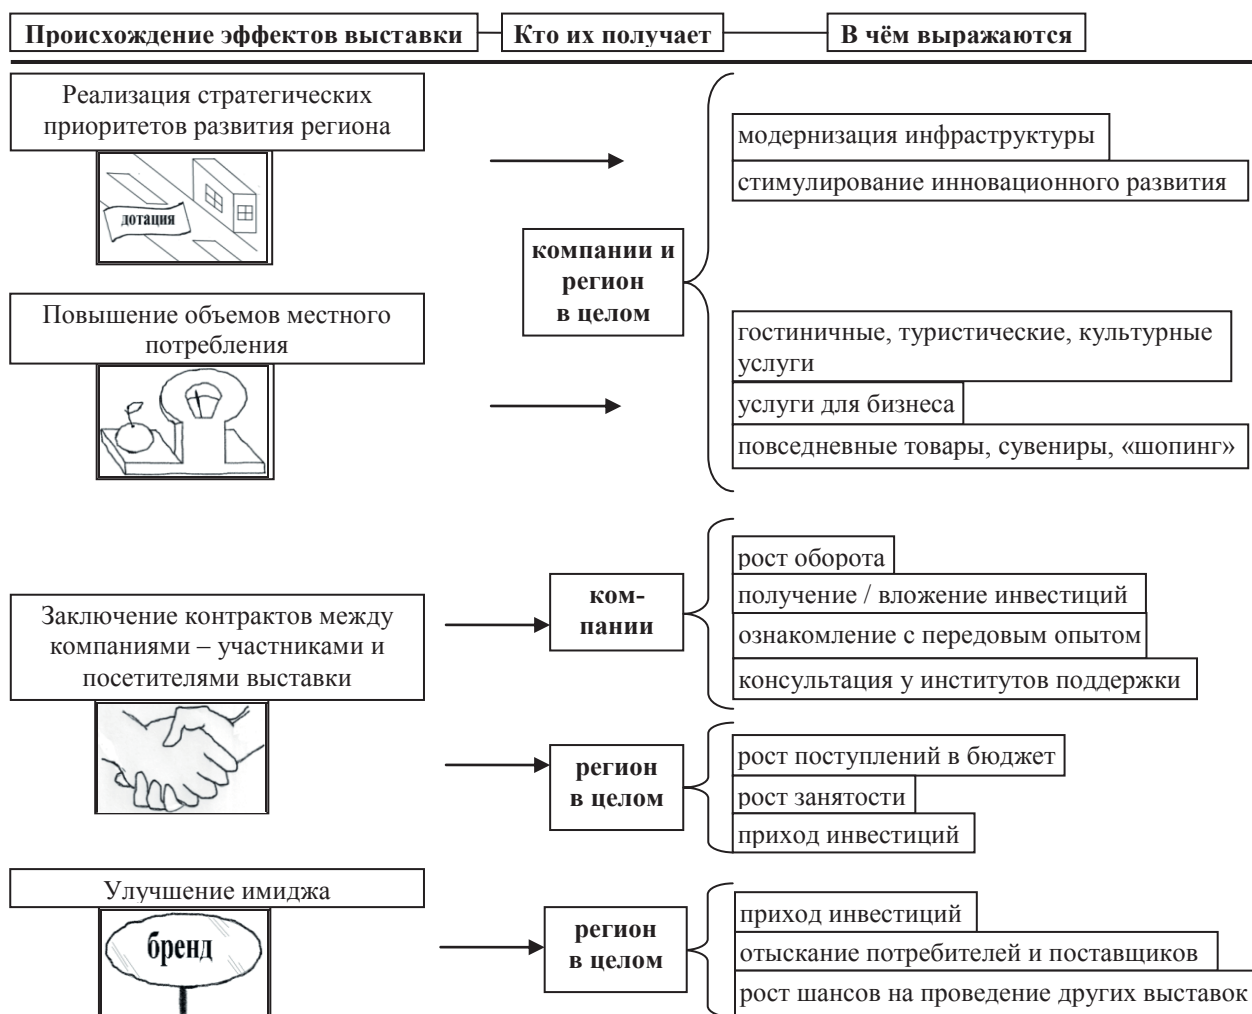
Происхождение эффектов выставки | Кто их получает | В чём выражаются

Реализация стратегических приоритетов развития региона

дотация

модернизация инфраструктуры

стимулирование инновационного развития

компании и регион в целом

Повышение объемов местного потребления

гостиничные, туристические, культурные услуги

услуги для бизнеса

повседневные товары, сувениры, «шопинг»

ком-пании

рост оборота

получение / вложение инвестиций

ознакомление с передовым опытом

консультация у институтов поддержки

Заключение контрактов между компаниями – участниками и посетителями выставки

регион в целом

рост поступлений в бюджет

рост занятости

приход инвестиций

Улучшение имиджа

бренд

регион в целом

приход инвестиций

отыскание потребителей и поставщиков

рост шансов на проведение других выставок